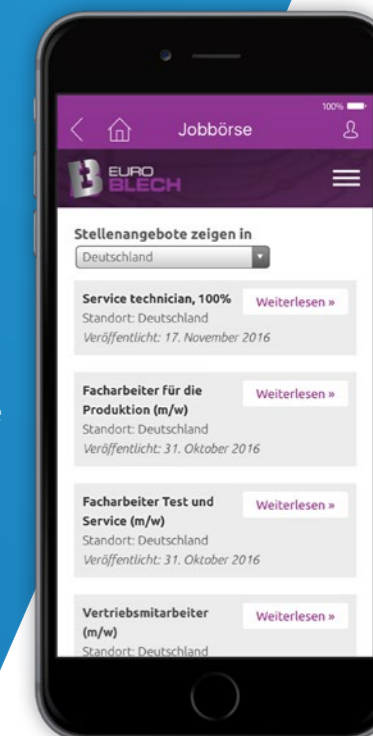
100%

Jobbörse

EURO BLECH

Stellenangebote zeigen in
Deutschland

Service technician, 100%
Standort: Deutschland
Veröffentlicht: 17. November 2016
Weiterlesen »

Facharbeiter für die Produktion (m/w)
Standort: Deutschland
Veröffentlicht: 31. Oktober 2016
Weiterlesen »

Facharbeiter Test und Service (m/w)
Standort: Deutschland
Veröffentlicht: 31. Oktober 2016
Weiterlesen »

Vertriebsmitarbeiter (m/w)
Standort: Deutschland
Weiterlesen »